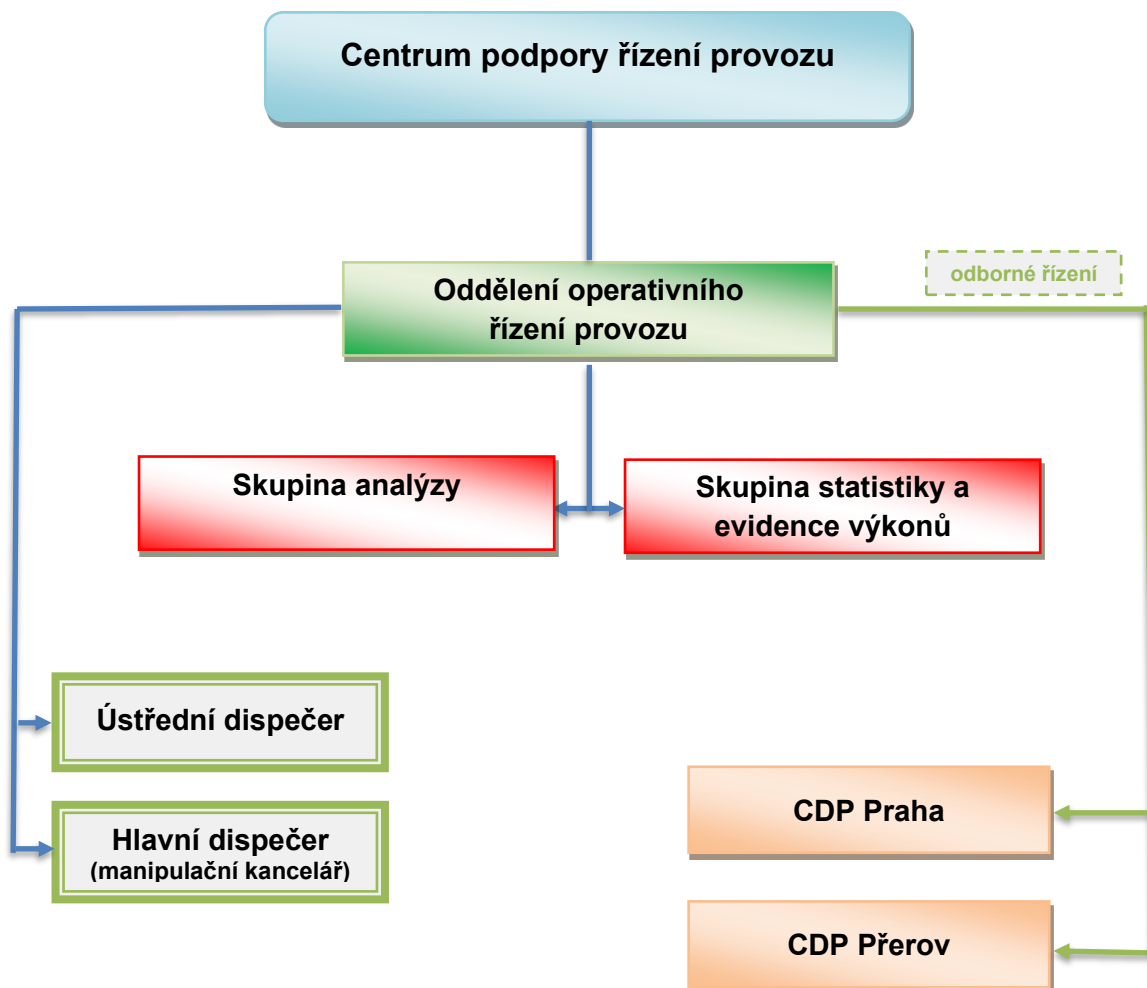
Centrum podpory řízení provozu

odborné řízení

Oddělení operativního řízení provozu

Skupina analýzy

Skupina statistiky a evidence výkonů

Ústřední dispečer

Hlavní dispečer
(manipulační kancelář)

CDP Praha

CDP Přerov